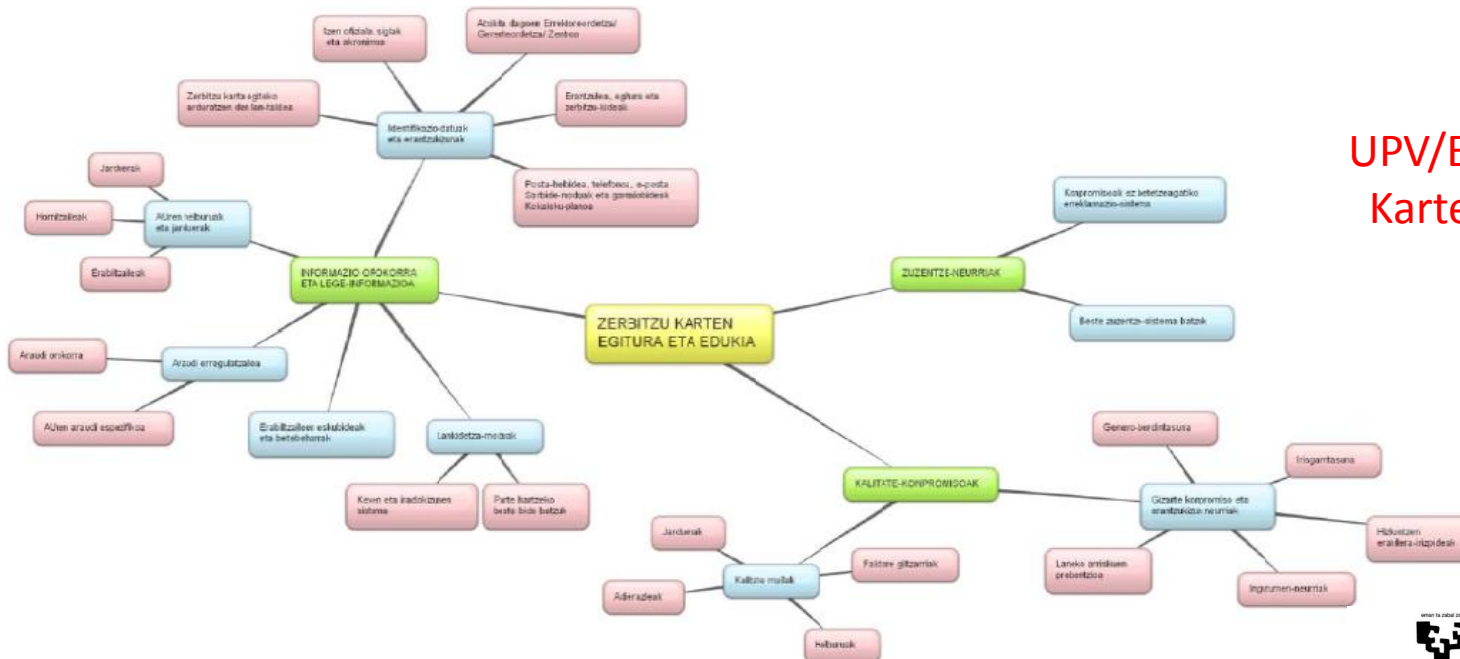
UPV/E
Karte

ZERBITZU KARTEN EGITURA ETA EDUKIA

INFORMAZIO OROKORRA ETA LEGE-INFORMAZIOA

Identifikazio-datuak eta erantzukizunak

Izen ofiziala, siglak eta akronimoa

Atxikita dagoen Errektoreordetza/ Gerenteordetza/ Zentroa

Zerbitzu karta egiteko arduratzen den lan-taldea

Erantzulea, egitura eta zerbitzu-lideak

Posta-helbidea, telefonoa, e-posta Sarbide-moduak eta garraiobideak Kokaleku-planoa

ALren helburuak eta jarduerak

Jarduerak

Hornitzaileak

Erabiltzaileak

Araudi erregulatzailea

Araudi orokorra

ALren araudi espezifikoa

Erabiltzaileen eskubideak eta betebeharrak

Lankidetza-moduak

Kexen eta iradokizunen sistema

Parte hartzeko beste bide batzuk

ZUZENTZE-NEURRIAK

Konpromisoak ez betetzeagatiko erreklamazio-sistema

Beste zuzentze-sistema batzuk

KALITATE-KONPROMISOAK

Kalitate mailak

Jarduerak

Faktore giltzarriak

Adierazleak

Helburuak

Gizarte konpromiso eta erantzukizun neurriak

Genero-berdintasuna

Irisgarritasuna

Hizkuntzen erabilera-irizpideak

Laneko arriskuen prebentzioa

Ingurumen-neurriak

eman ta zabal zazu